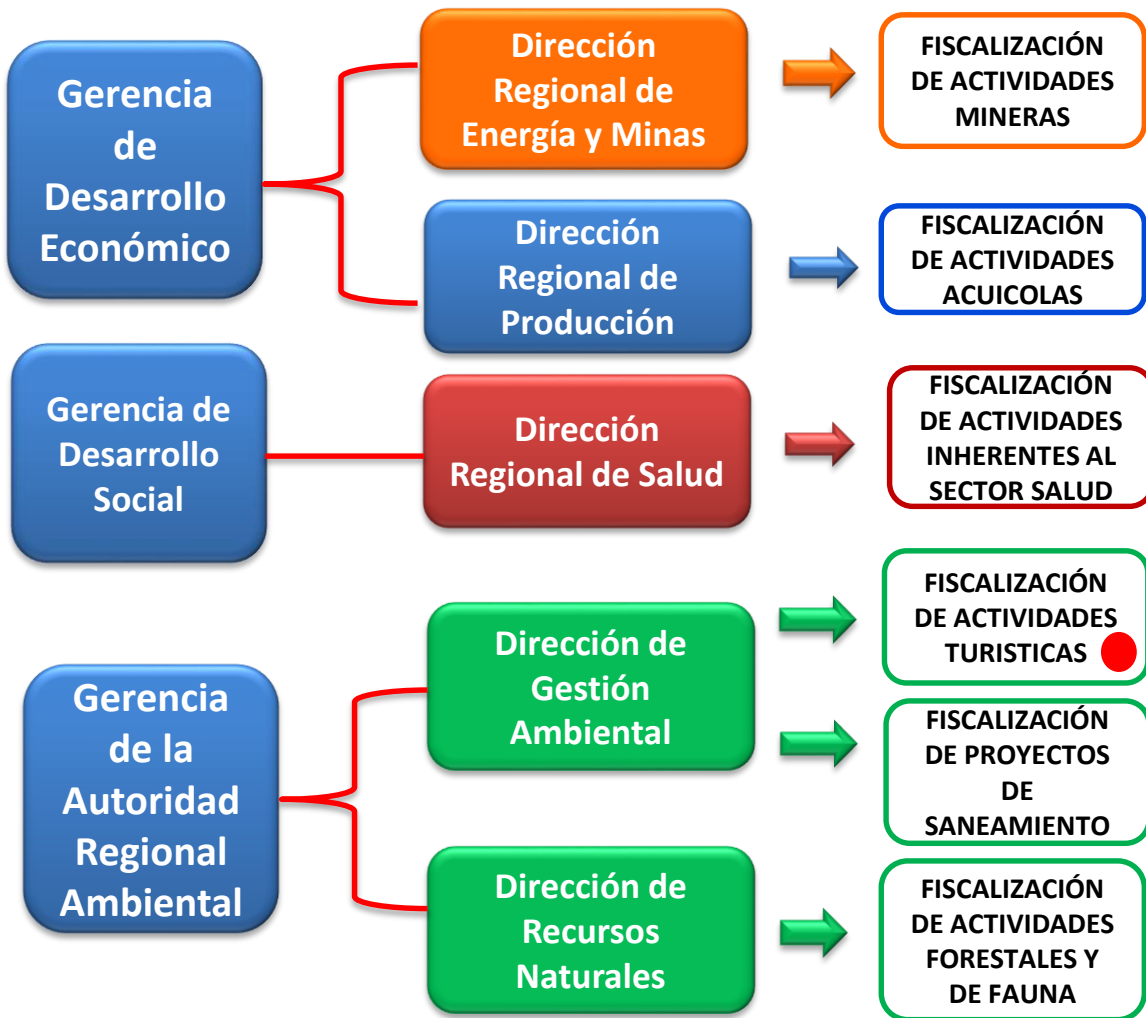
Gerencia de Desarrollo Económico

Dirección Regional de Energía y Minas

FISCALIZACIÓN DE ACTIVIDADES MINERAS

Dirección Regional de Producción

FISCALIZACIÓN DE ACTIVIDADES ACUICOLAS

Gerencia de Desarrollo Social

Dirección Regional de Salud

FISCALIZACIÓN DE ACTIVIDADES INHERENTES AL SECTOR SALUD

Gerencia de la Autoridad Regional Ambiental

Dirección de Gestión Ambiental

FISCALIZACIÓN DE ACTIVIDADES TURISTICAS

FISCALIZACIÓN DE PROYECTOS DE SANEAMIENTO

Dirección de Recursos Naturales

FISCALIZACIÓN DE ACTIVIDADES FORESTALES Y DE FAUNA